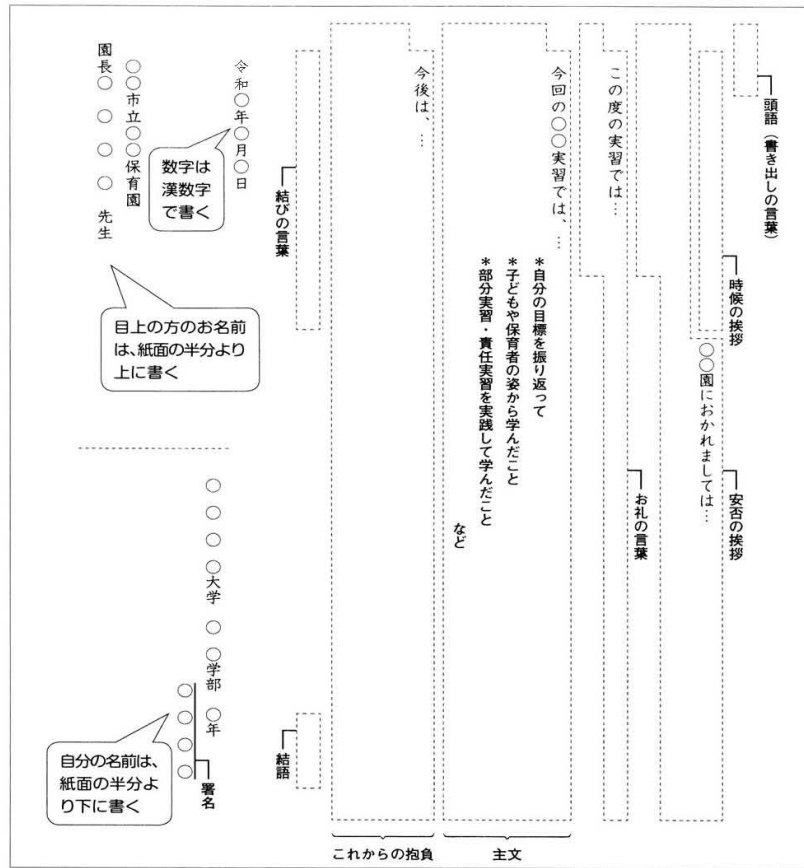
頭語（書き出しの言葉）

時候の挨拶

○○園におかれましては…

安否の挨拶

この度の実習では…

お礼の言葉

今回の○○実習では、…

＊自分の目標を振り返って
＊子どもや保育者の姿から学んだこと
＊部分実習・責任実習を実践して学んだこと
など

今後は、…

結びの言葉

結語

令和○年○月○日

数字は漢数字で書く

○○市立○○保育園
園長○ ○ ○ ○ 先生

目上の方のお名前は、紙面の半分より上に書く

○○○○大学 ○○学部 ○年
○○○○

署名

自分の名前は、紙面の半分より下に書く

これからの抱負

主文